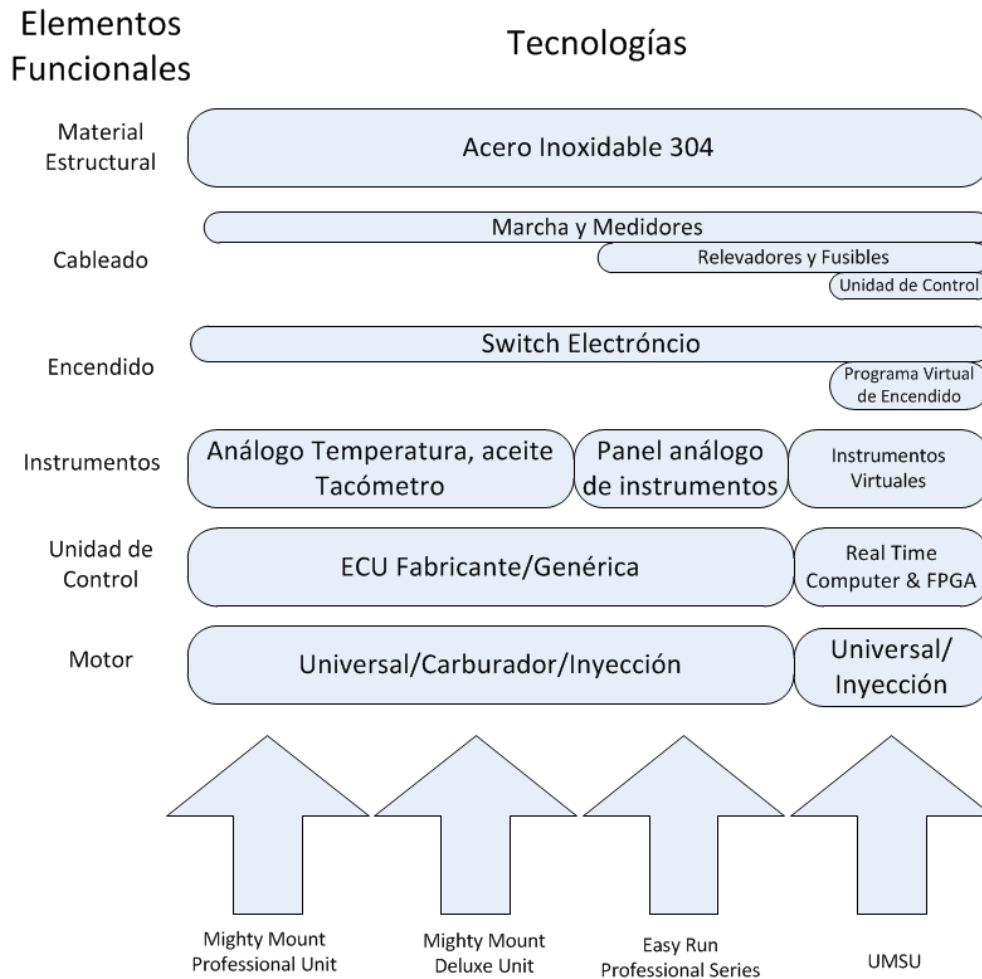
Elementos Funcionales

Tecnologías

Material Estructural

Acero Inoxidable 304

Cableado

Marcha y Medidores

Relevadores y Fusibles

Unidad de Control

Encendido

Switch Electróncio

Programa Virtual de Encendido

Instrumentos

Análogo Temperatura, aceite Tacómetro

Panel análogo de instrumentos

Instrumentos Virtuales

Unidad de Control

ECU Fabricante/Genérica

Real Time Computer & FPGA

Motor

Universal/Carburador/Inyección

Universal/ Inyección

Mighty Mount Professional Unit

Mighty Mount Deluxe Unit

Easy Run Professional Series

UMSU